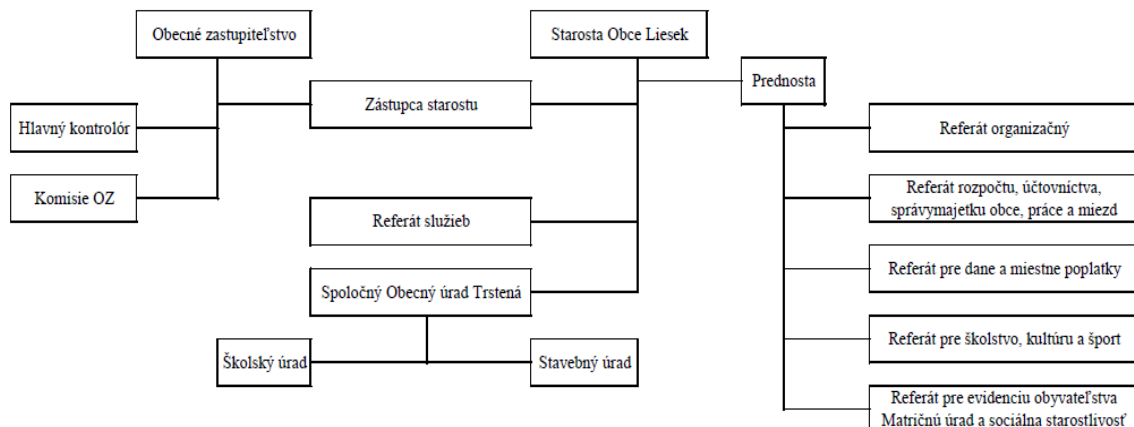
Obecné zastupiteľstvo

Starosta Obce Liesek

Prednosta

Hlavný kontrolór

Zástupca starostu

Komisie OZ

Referát organizačný

Referát rozpočtu, účtovníctva, správymajetku obce, práce a miezd

Referát služieb

Referát pre dane a miestne poplatky

Spoločný Obecný úrad Trstená

Referát pre školstvo, kultúru a šport

Školský úrad

Stavebný úrad

Referát pre evidenciu obyvateľstva Matričnú úrad a sociálna starostlivosť